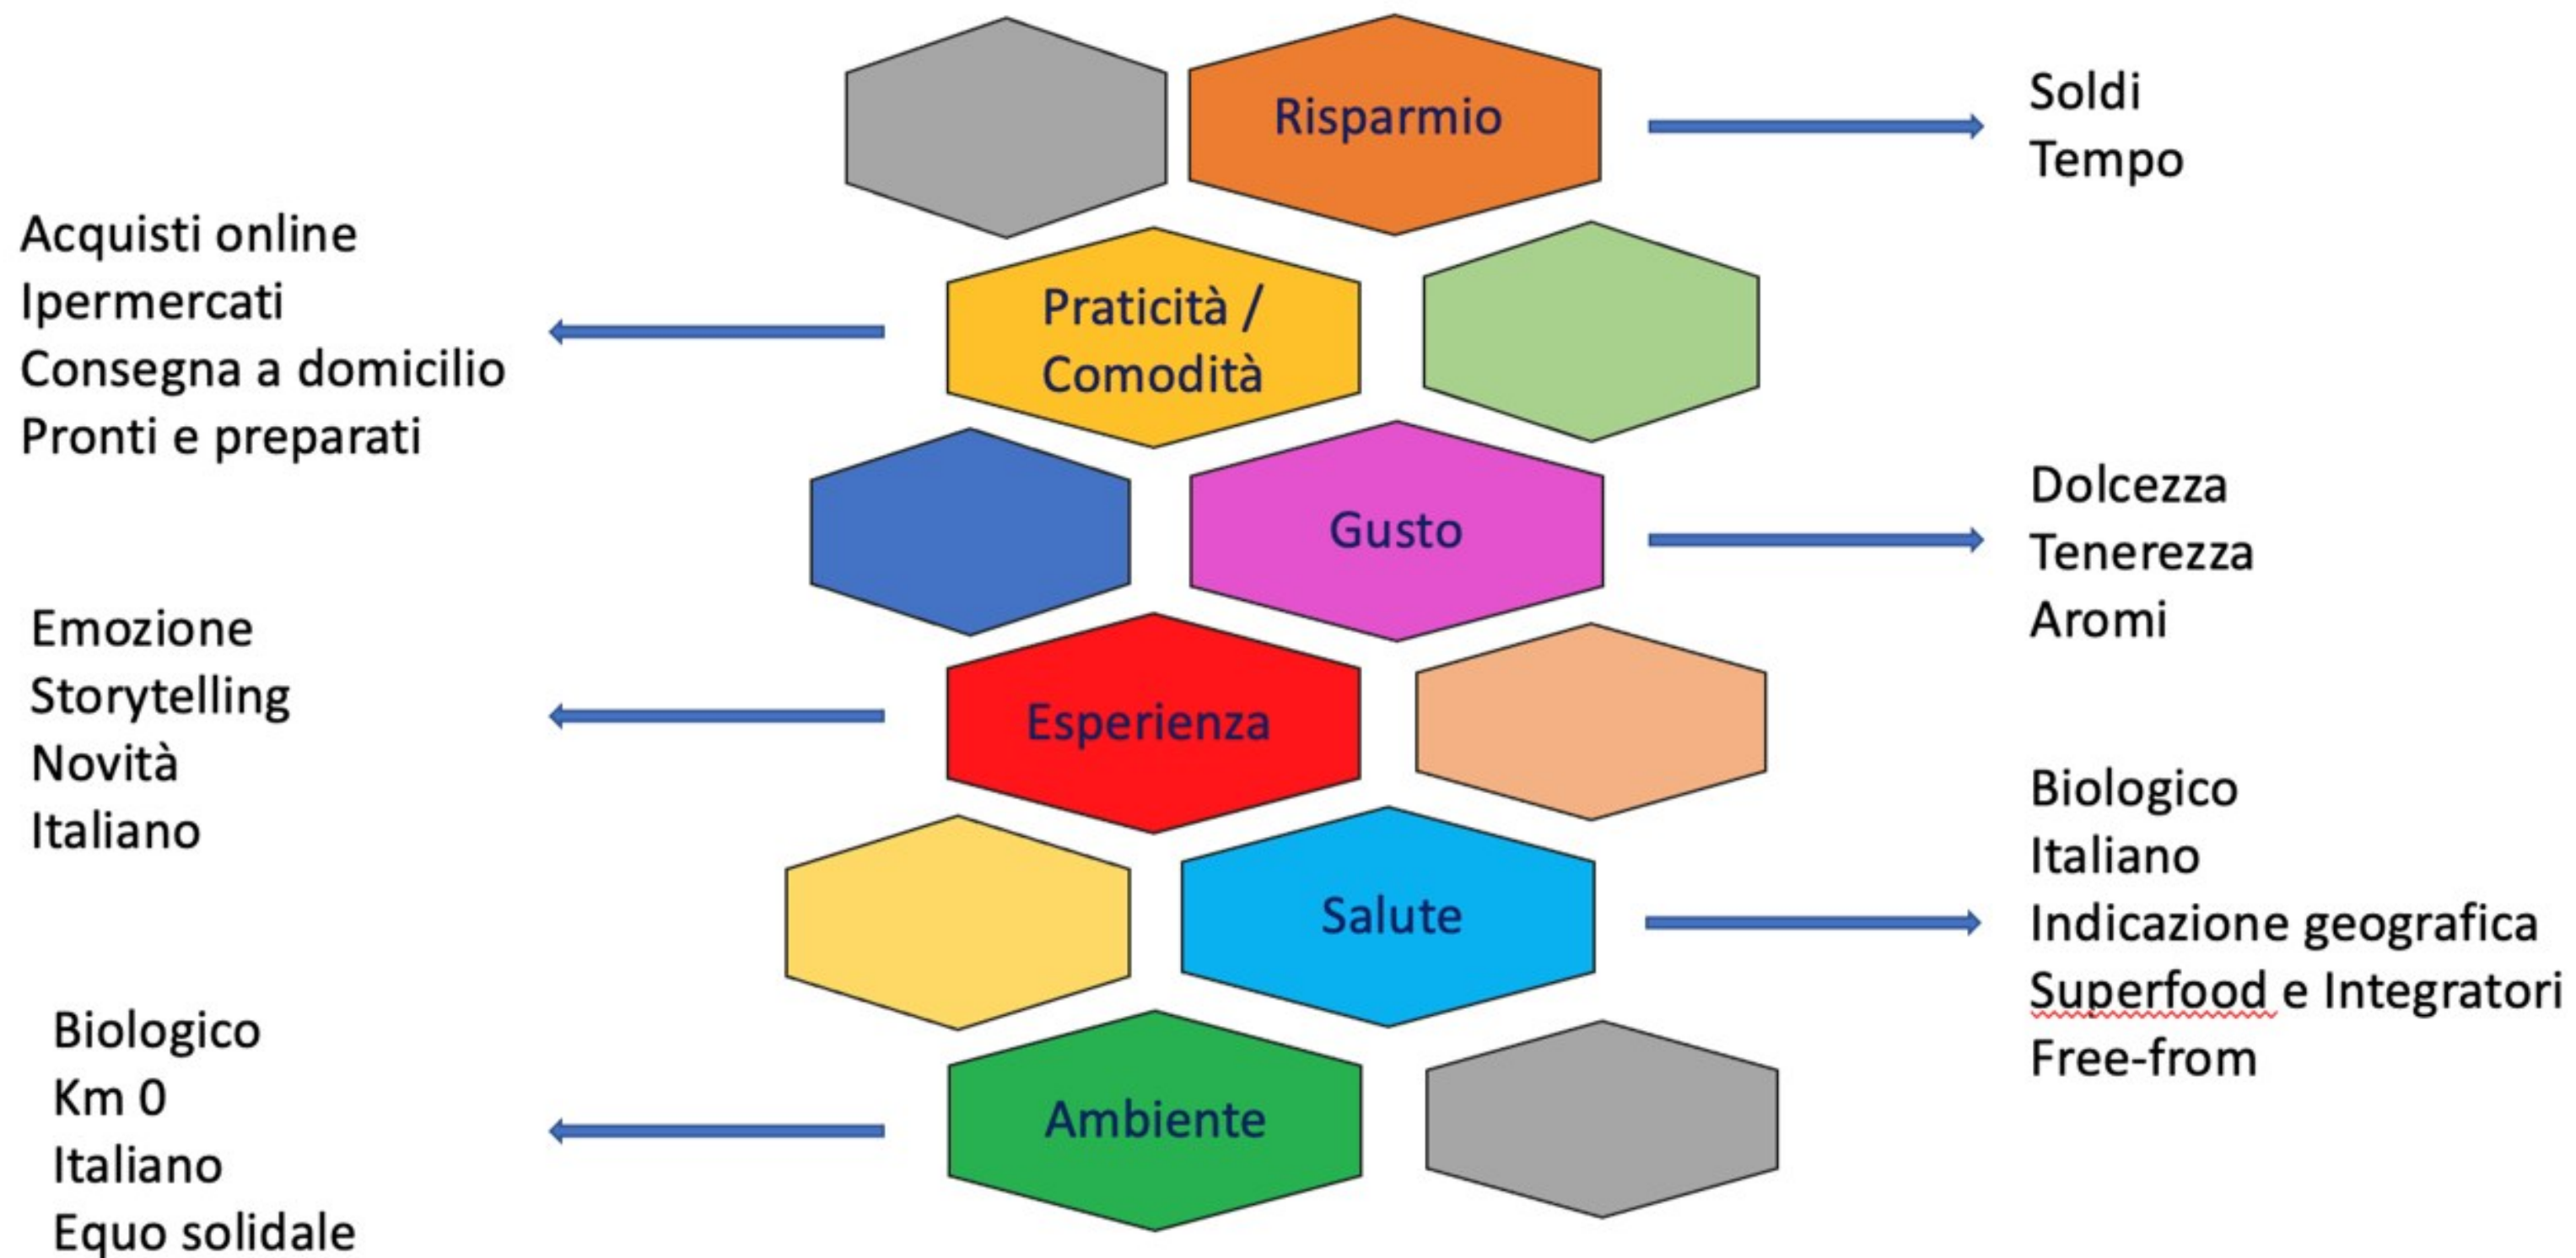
Risparmio

Soldi
Tempo

Acquisti online
Ipermercati
Consegna a domicilio
Pronti e preparati

Praticità / Comodità

Gusto

Dolcezza
Tenerezza
Aromi

Emozione
Storytelling
Novità
Italiano

Esperienza

Biologico
Italiano
Indicazione geografica
Superfood e Integratori
Free-from

Salute

Biologico
Km 0
Italiano
Equo solidale

Ambiente